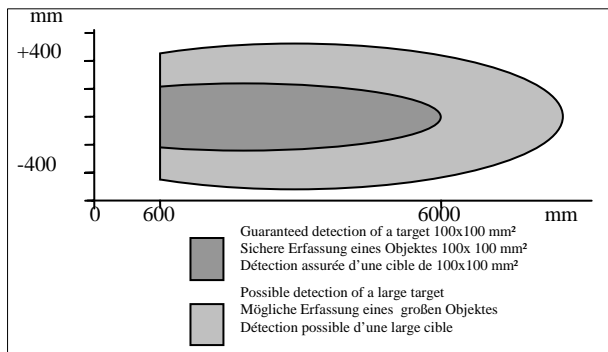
mm
+400
-400
0
600
6000
mm

Guaranteed detection of a target 100x100 mm²
Sichere Erfassung eines Objektes 100x 100 mm²
Détection assurée d'une cible de 100x100 mm²

Possible detection of a large target
Mögliche Erfassung eines großen Objektes
Détection possible d'une large cible